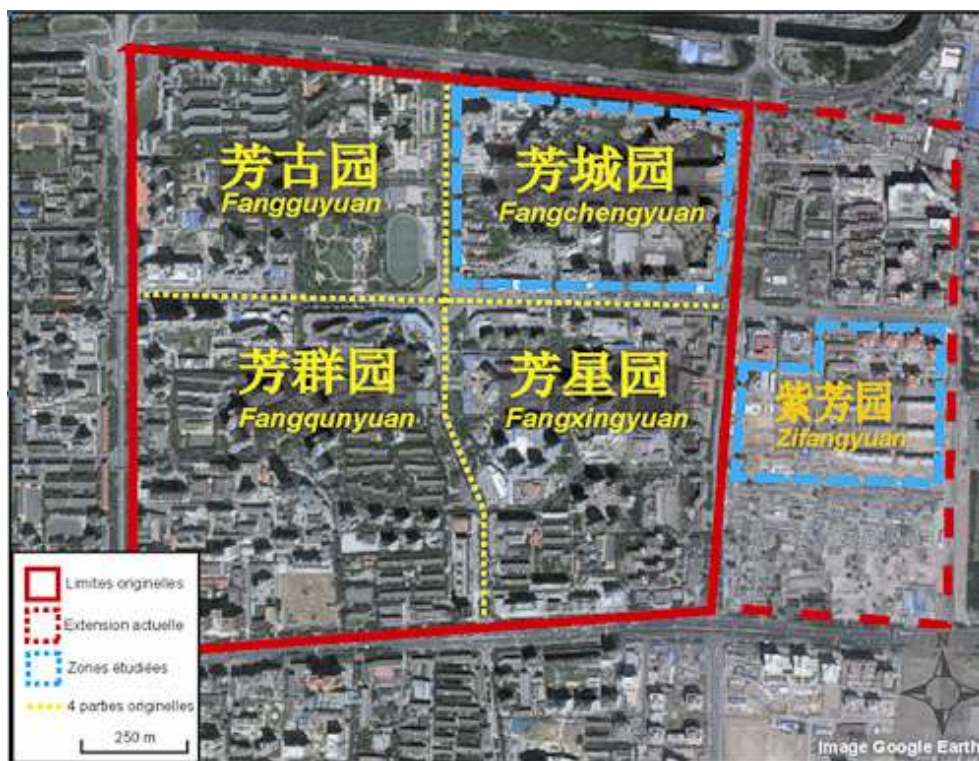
芳古园
Fangguyuan

芳城园
Fangchengyuan

芳群园
Fangqunyuan

芳星园
Fangxingyuan

紫芳园
Zifangyuan

Limites originelles
Extension actuelle
Zones étudiées
4 parties originelles
250 m

Image Google Earth